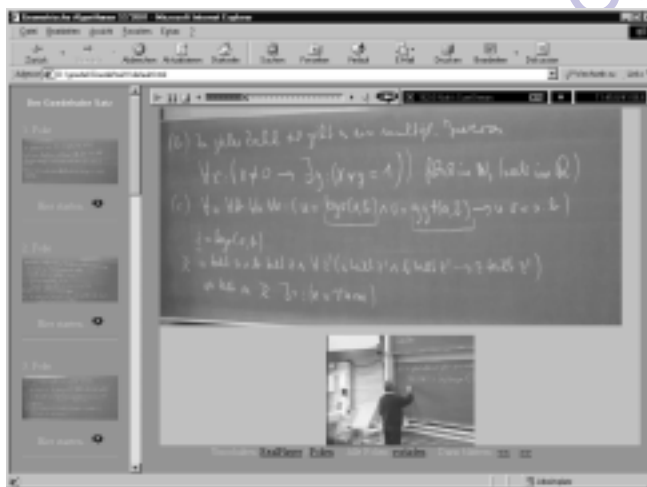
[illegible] - Microsoft Internet Explorer

Datei Bearbeiten Ansicht Favoriten Extras ?

Zurück Vorwärts Abbrechen Aktualisieren Startseite Suchen Favoriten Verlauf E-Mail Drucken Bearbeiten Diskussion

Adresse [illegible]

Der Gandolfoder Satz

1. Folie

Hier starten

2. Folie

Hier starten

3. Folie

Hier starten

(b) In jedem Körper ist jedes $x \neq 0$ ein multipl. Inverses
$\forall x\ (x \neq 0 \rightarrow \exists y\ (x \cdot y = 1))$ (falsch in $\mathbb{N}$, wahr in $\mathbb{R}$)
(c) $\forall a\ \forall b\ \forall c\ \forall x\ (x = \mathrm{kgV}(a,b) \wedge z = \mathrm{ggT}(a,b) \rightarrow z \cdot x = a \cdot b)$
$z = \mathrm{kgV}(a,b)$
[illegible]
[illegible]

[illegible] Kopieren Folien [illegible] erhalten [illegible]

Internet